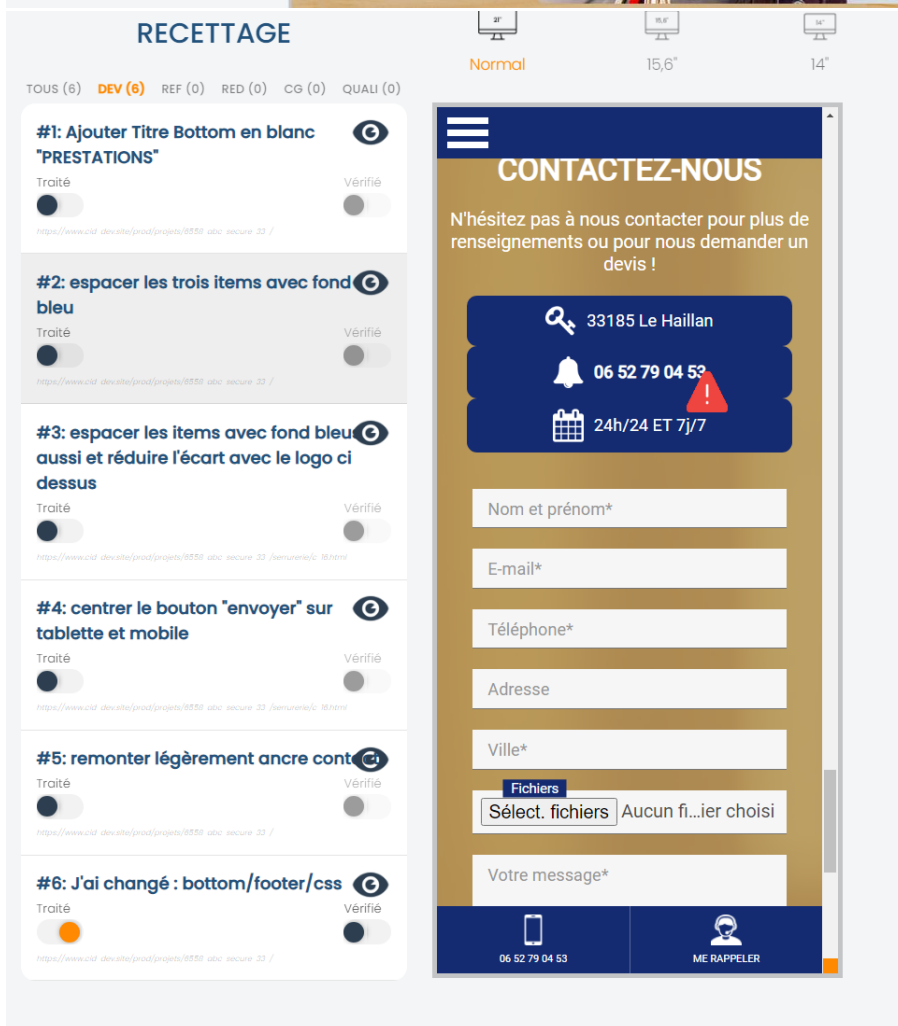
RECETTAGE

21" Normal
15,6" 15,6"
14" 14"

TOUS (6) DEV (6) REF (0) RED (0) CG (0) QUALI (0)

#1: Ajouter Titre Bottom en blanc "PRESTATIONS"
Traité Vérifié
https://www.cid-dev.site/prod/projets/8558_abc_secure_33_/

#2: espacer les trois items avec fond bleu
Traité Vérifié
https://www.cid-dev.site/prod/projets/8558_abc_secure_33_/

#3: espacer les items avec fond bleu aussi et réduire l'écart avec le logo ci dessus
Traité Vérifié
https://www.cid-dev.site/prod/projets/8558_abc_secure_33_/serrurerie/c_18.html

#4: centrer le bouton "envoyer" sur tablette et mobile
Traité Vérifié
https://www.cid-dev.site/prod/projets/8558_abc_secure_33_/serrurerie/c_18.html

#5: remonter légèrement ancre cont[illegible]
Traité Vérifié
https://www.cid-dev.site/prod/projets/8558_abc_secure_33_/

#6: J'ai changé : bottom/footer/css
Traité Vérifié
https://www.cid-dev.site/prod/projets/8558_abc_secure_33_/

CONTACTEZ-NOUS

N'hésitez pas à nous contacter pour plus de renseignements ou pour nous demander un devis !

33185 Le Haillan

06 52 79 04 53

24h/24 ET 7j/7

Nom et prénom*

E-mail*

Téléphone*

Adresse

Ville*

Fichiers
Sélect. fichiers Aucun fi…ier choisi

Votre message*

06 52 79 04 53

ME RAPPELER